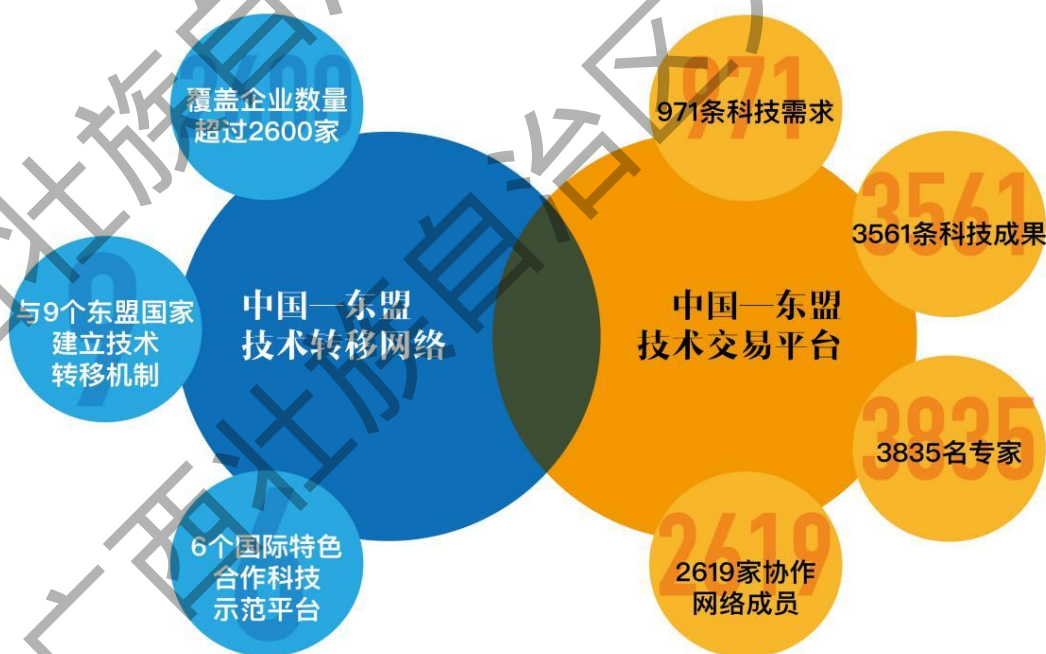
覆盖企业数量超过2600家

与9个东盟国家建立技术转移机制

6个国际特色合作科技示范平台

中国—东盟技术转移网络

中国—东盟技术交易平台

971条科技需求

3561条科技成果

3835名专家

2619家协作网络成员

广西壮族自治区